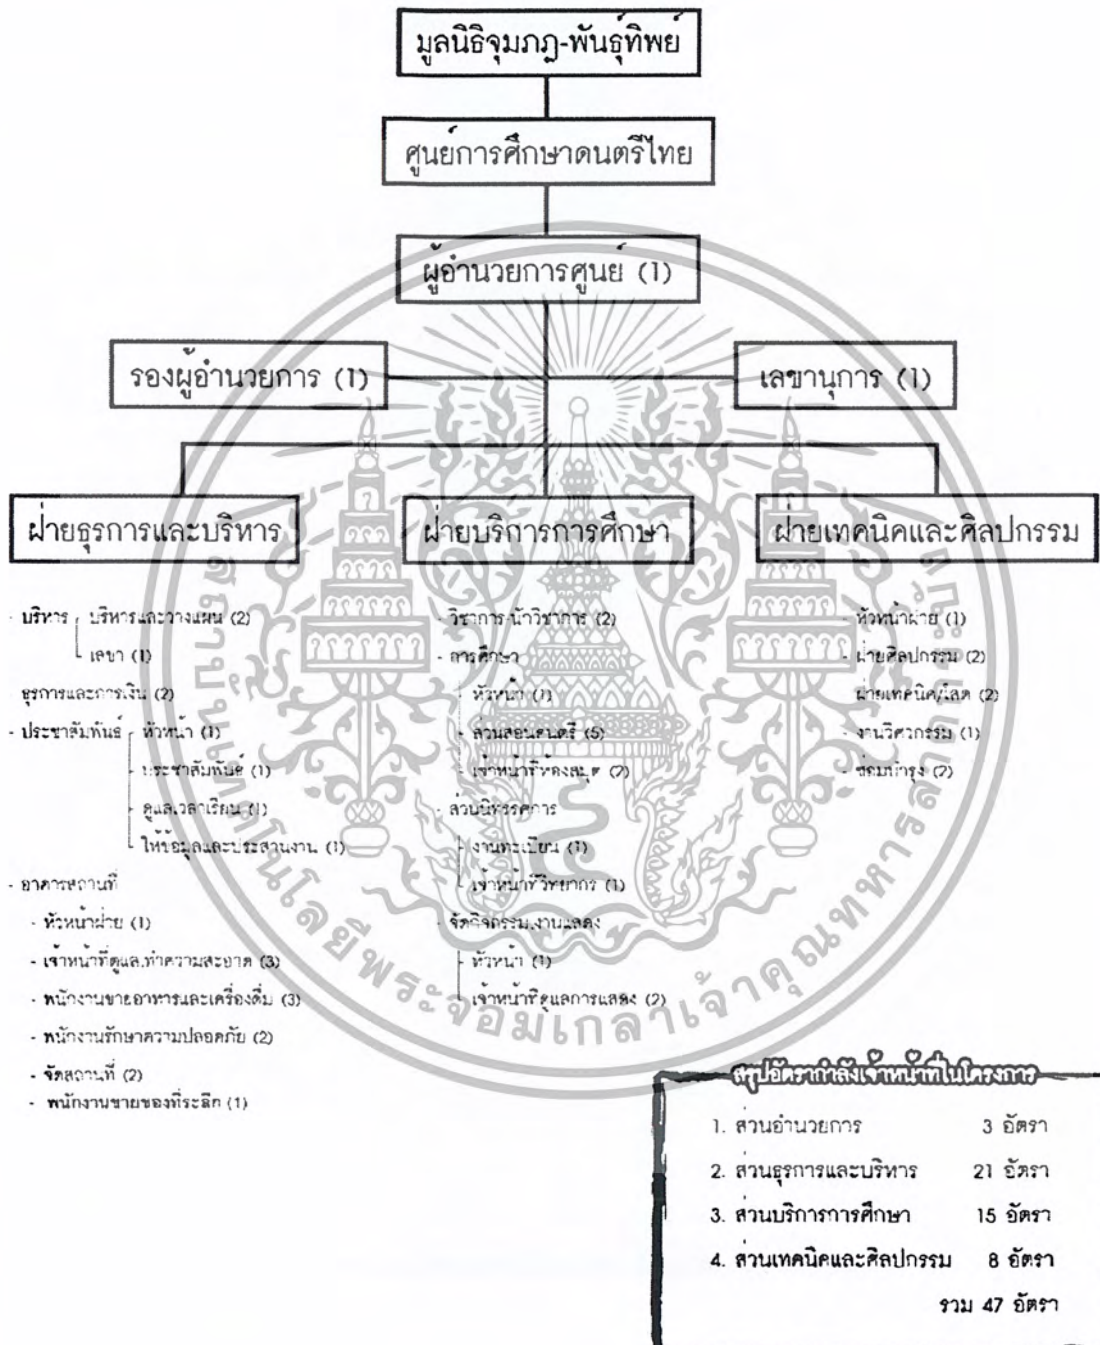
มูลนิธิจุมภฏ-พันธุ์ทิพย์

ศูนย์การศึกษาดนตรีไทย

ผู้อำนวยการศูนย์ (1)

รองผู้อำนวยการ (1)

เลขานุการ (1)

ฝ่ายธุรการและบริหาร

ฝ่ายบริการการศึกษา

ฝ่ายเทคนิคและศิลปกรรม

- บริหาร - บริหารและวางแผน (2)
- เลขา (1)

ธุรการและการเงิน (2)

- ประชาสัมพันธ์ - หัวหน้า (1)
- ประชาสัมพันธ์ (1)
- ดูแลเวลาเรียน (1)
- ให้ข้อมูลและประสานงาน (1)

- อาคารสถานที่
- หัวหน้าฝ่าย (1)
- เจ้าหน้าที่ดูแลทำความสะอาด (3)
- พนักงานขายอาหารและเครื่องดื่ม (3)
- พนักงานรักษาความปลอดภัย (2)
- จัดสถานที่ (2)
- พนักงานขายของที่ระลึก (1)

- วิชาการ-นักวิชาการ (2)
- การศึกษา
- หัวหน้า (1)
- ส่วนสอนดนตรี (5)
- เจ้าหน้าที่ห้องสมุด (2)
- ส่วนนิทรรศการ
- งานทะเบียน (1)
- เจ้าหน้าที่วิทยากร (1)
- จัดกิจกรรม งานแสดง
- หัวหน้า (1)
- เจ้าหน้าที่ดูแลการแสดง (2)

- หัวหน้าฝ่าย (1)
- ฝ่ายศิลปกรรม (2)
- ฝ่ายเทคนิค/โสต (2)
- งานวิศวกรรม (1)
- ซ่อมบำรุง (2)

สรุปอัตรากำลังเจ้าหน้าที่ในโครงการ

1. ส่วนอำนวยการ 3 อัตรา
2. ส่วนธุรการและบริหาร 21 อัตรา
3. ส่วนบริการการศึกษา 15 อัตรา
4. ส่วนเทคนิคและศิลปกรรม 8 อัตรา
รวม 47 อัตรา

สถาบันวิทยบริการ จุฬาลงกรณ์มหาวิทยาลัย